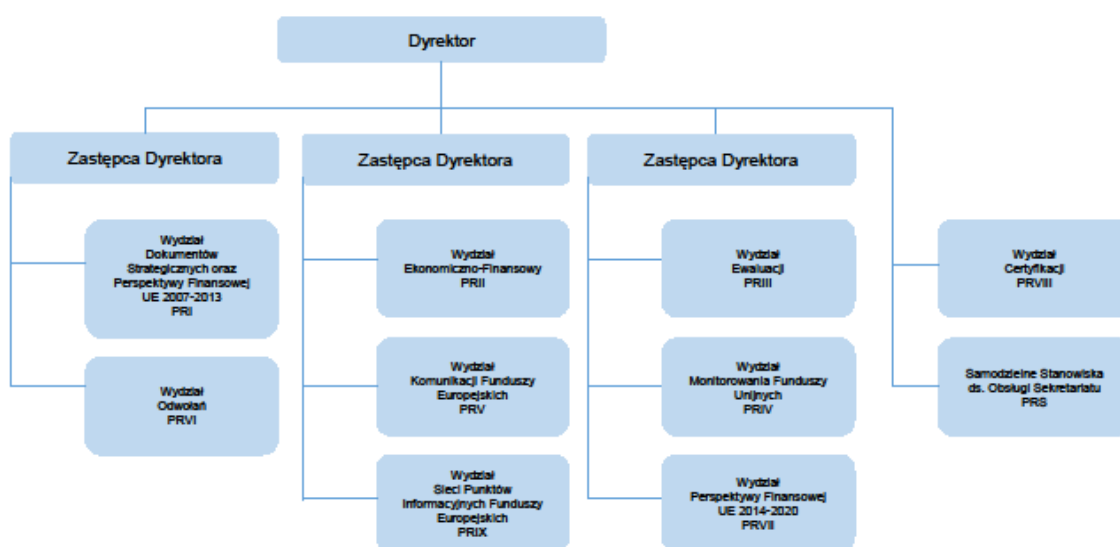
Dyrektor

Zastępca Dyrektora

Wydział Dokumentów Strategicznych oraz Perspektywy Finansowej UE 2007-2013 PRI

Wydział Odwołań PRVI

Zastępca Dyrektora

Wydział Ekonomiczno-Finansowy PRII

Wydział Komunikacji Funduszy Europejskich PRV

Wydział Sieci Punktów Informacyjnych Funduszy Europejskich PRIX

Zastępca Dyrektora

Wydział Ewaluacji PRIII

Wydział Monitorowania Funduszy Unijnych PRIV

Wydział Perspektywy Finansowej UE 2014-2020 PRVII

Wydział Certyfikacji PRVIII

Samodzielne Stanowiska ds. Obsługi Sekretariatu PRS